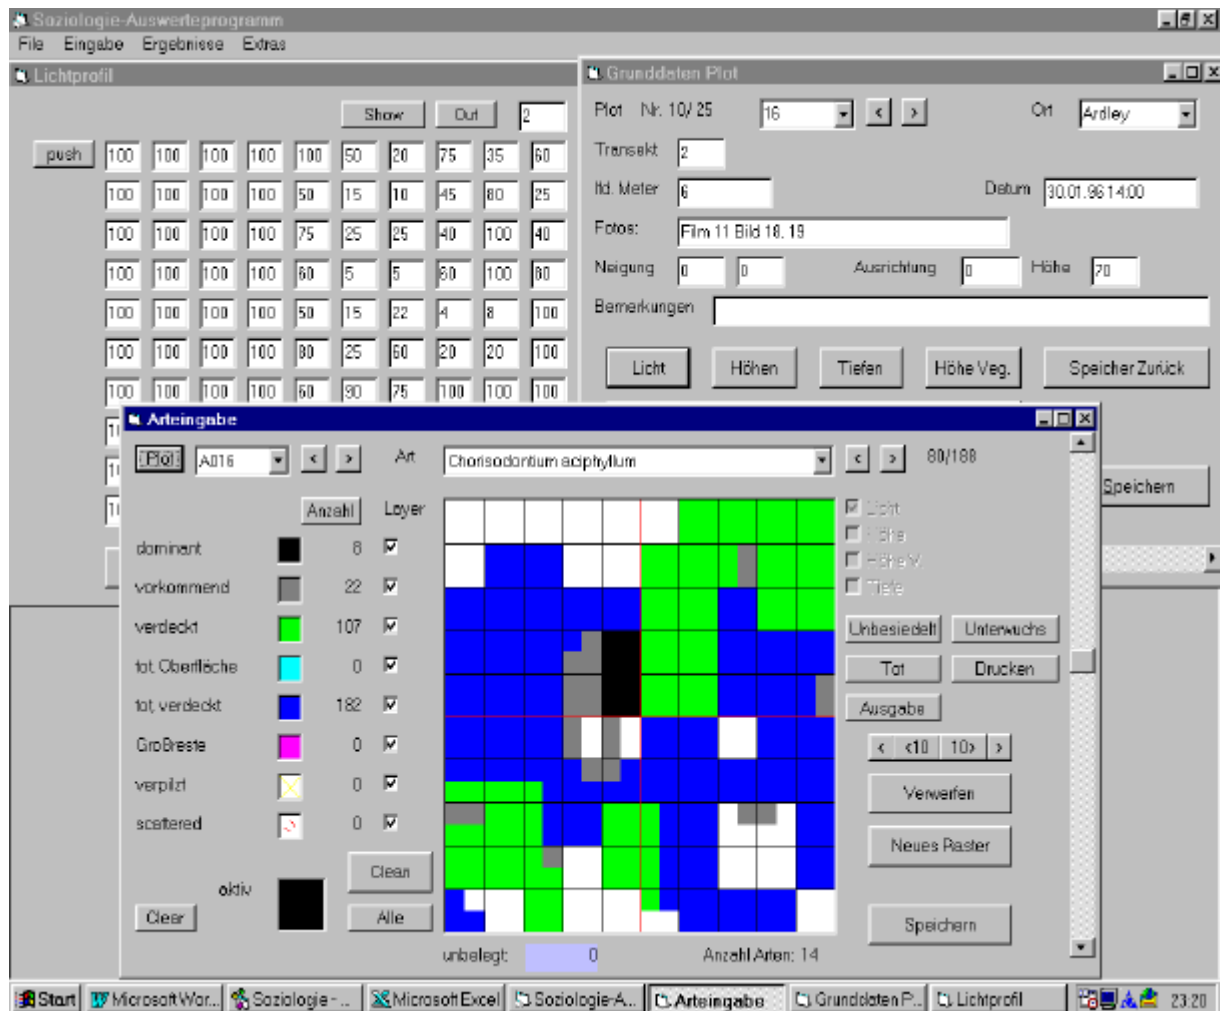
Soziologie-Auswerteprogramm
File Eingabe Ergebnisse Extras

Lichtprofil
Show Out 2
push

| 100 | 100 | 100 | 100 | 100 | 50 | 20 | 75 | 35 | 60 |
|---|---|---|---|---|---|---|---|---|---|
| 100 | 100 | 100 | 100 | 50 | 15 | 10 | 45 | 80 | 25 |
| 100 | 100 | 100 | 100 | 75 | 25 | 25 | 40 | 100 | 40 |
| 100 | 100 | 100 | 100 | 60 | 5 | 5 | 60 | 100 | 80 |
| 100 | 100 | 100 | 100 | 50 | 15 | 22 | 4 | 8 | 100 |
| 100 | 100 | 100 | 100 | 80 | 25 | 60 | 20 | 20 | 100 |
| 100 | 100 | 100 | 100 | 60 | 90 | 75 | 100 | 100 | 100 |

Grunddaten Plot
Plot Nr. 10/ 25 16 < > Ort Ardley
Transekt 2
lfd. Meter 6 Datum 30.01.96 14:00
Fotos: Film 11 Bild 18, 19
Neigung 0 0 Ausrichtung 0 Höhe 70
Bemerkungen
Licht Höhen Tiefen Höhe Veg. Speicher Zurück
Speichern

Arteingabe
Plot A016 < > Art Chorisodontium aciphyllum < > 80/188
Anzahl Layer
dominant 8
vorkommend 22
verdeckt 107
tot Oberfläche 0
tot, verdeckt 182
Großreste 0
verpilzt 0
scattered 0
aktiv
Clear Clean Alle
Licht
Höhe
Höhe V.
Tiefe
Unbesiedelt Unterwuchs
Tot Drucken
Ausgabe
< <10 10> >
Verwerfen
Neues Raster
Speichern
unbelegt: 0 Anzahl Arten: 14

Start Microsoft Wor... Soziologie - ... Microsoft Excel Soziologie-A... Arteingabe Grunddaten P... Lichtprofil 23:20